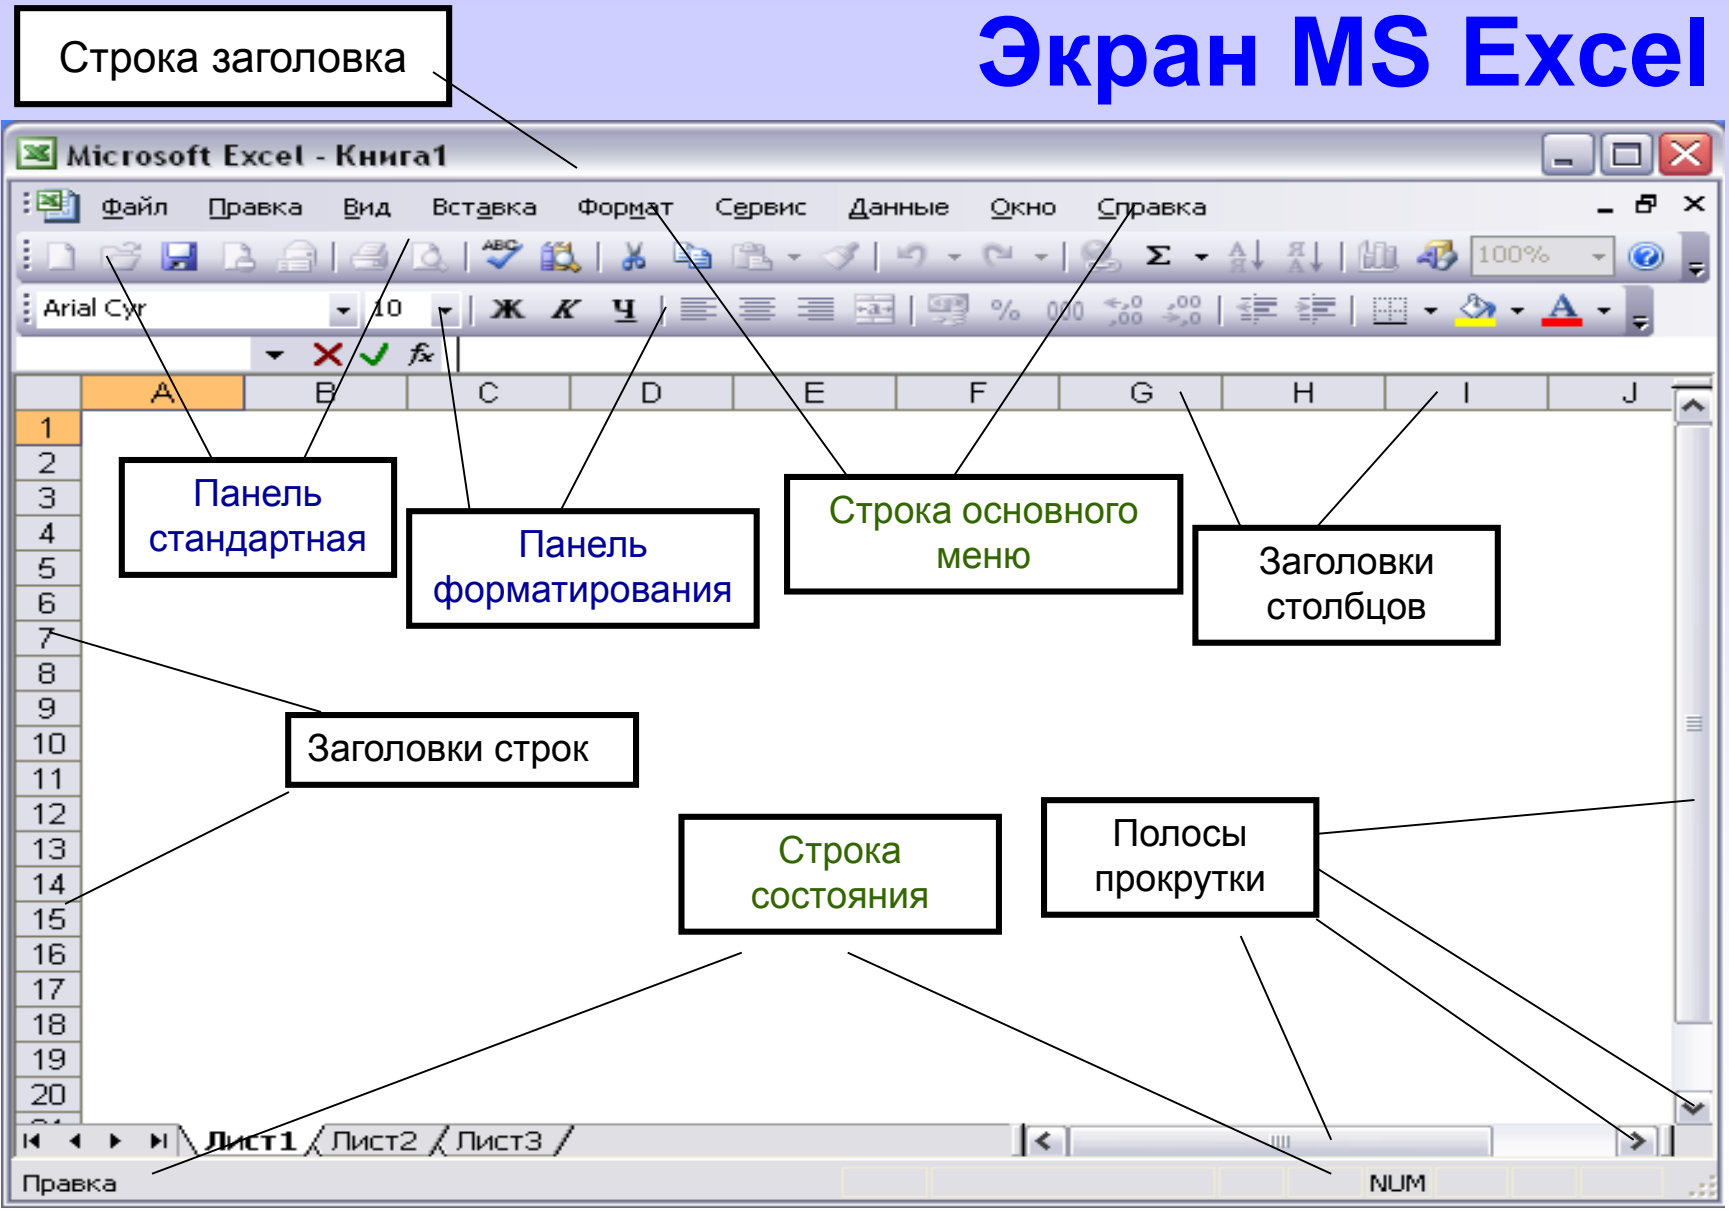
Строка заголовка

Экран MS Excel

Microsoft Excel - Книга1

Файл Правка Вид Вставка Формат Сервис Данные Окно Справка

100%

Arial Cyr 10 Ж К Ч % 000

$f_x$

A B C D E F G H I J

1 2 3 4 5 6 7 8 9 10 11 12 13 14 15 16 17 18 19 20

Панель стандартная

Панель форматирования

Строка основного меню

Заголовки столбцов

Заголовки строк

Строка состояния

Полосы прокрутки

Лист1 Лист2 Лист3

Правка NUM